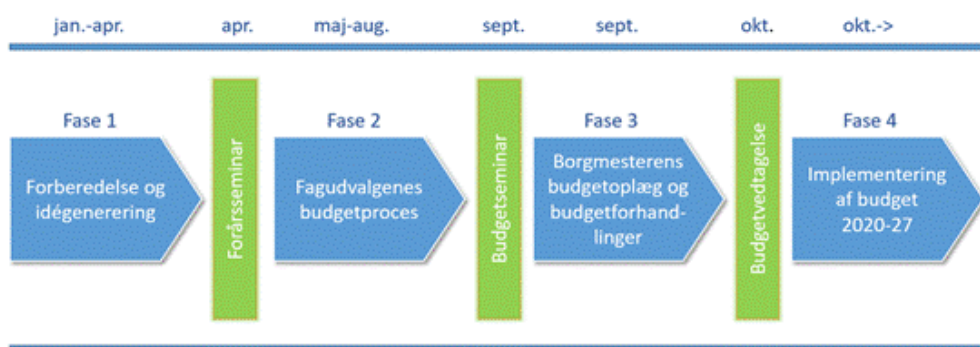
jan.-apr. apr. maj-aug. sept. sept. okt. okt.->

Fase 1

Forberedelse og idégenerering

Forårsseminar

Fase 2

Fagudvalgenes budgetproces

Budgetseminar

Fase 3

Borgmesterens budgetoplæg og budgetforhandlinger

Budgetvedtagelse

Fase 4

Implementering af budget 2020-27